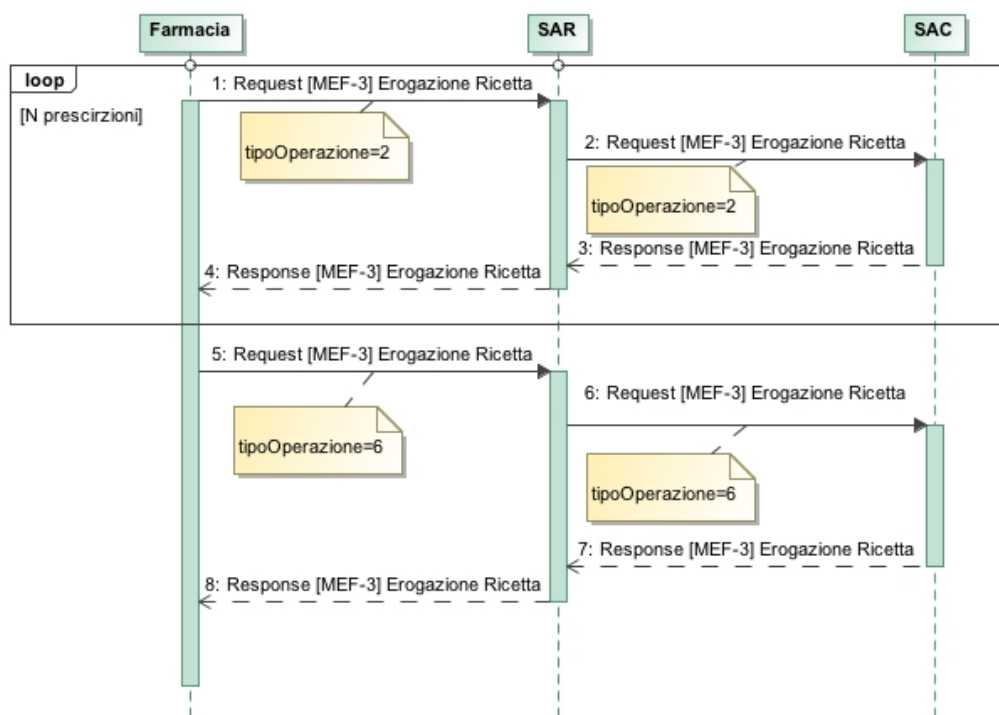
Farmacia

SAR

SAC

loop

[N prescirzioni]

1: Request [MEF-3] Erogazione Ricetta

tipoOperazione=2

2: Request [MEF-3] Erogazione Ricetta

tipoOperazione=2

3: Response [MEF-3] Erogazione Ricetta

4: Response [MEF-3] Erogazione Ricetta

5: Request [MEF-3] Erogazione Ricetta

tipoOperazione=6

6: Request [MEF-3] Erogazione Ricetta

tipoOperazione=6

7: Response [MEF-3] Erogazione Ricetta

8: Response [MEF-3] Erogazione Ricetta